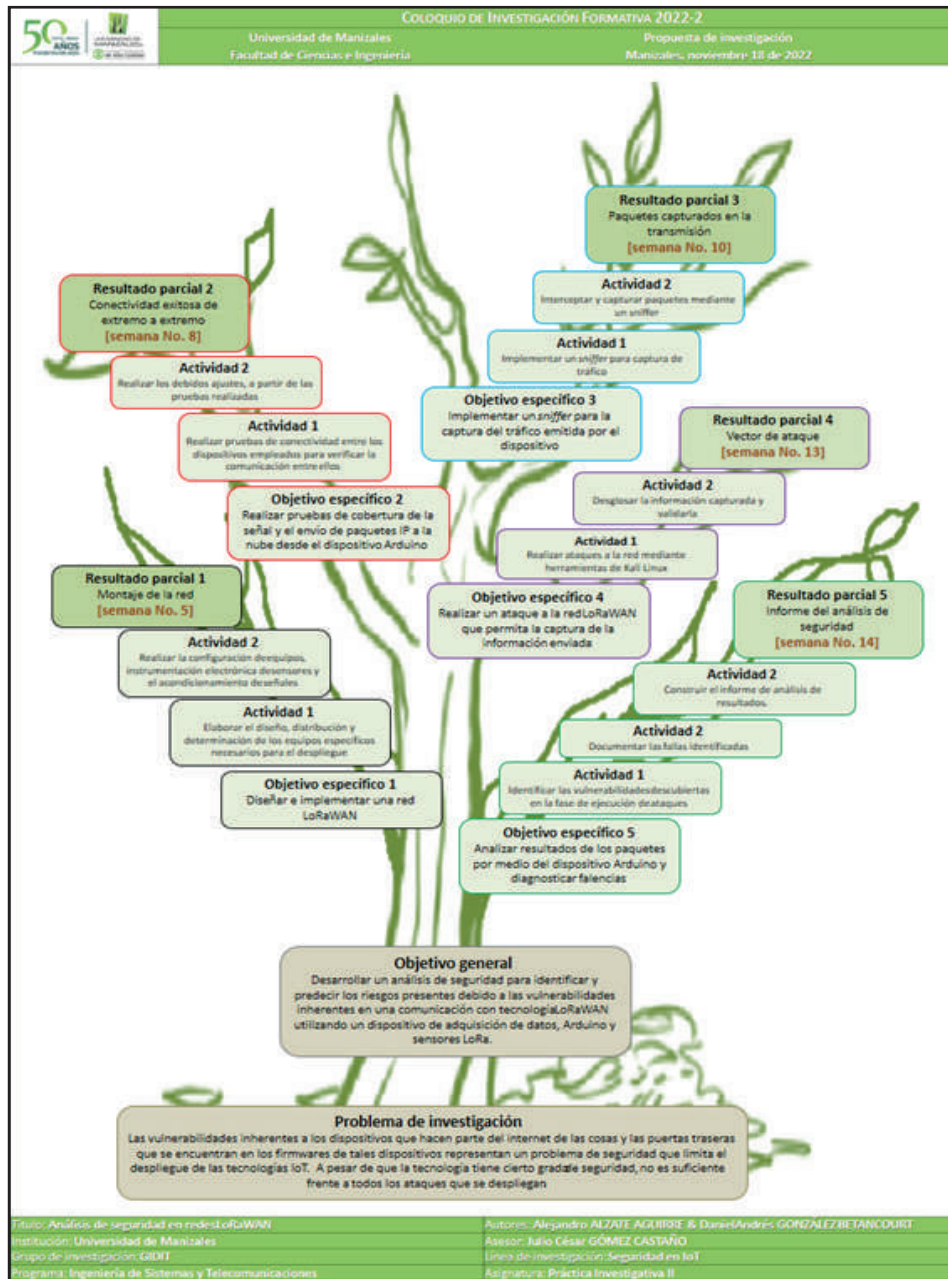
50 AÑOS | UNIVERSIDAD DE MANIZALES

COLOQUIO DE INVESTIGACIÓN FORMATIVA 2022-2

Universidad de Manizales
Facultad de Ciencias e Ingeniería

Propuesta de investigación
Manizales, noviembre 18 de 2022

Resultado parcial 3
Paquetes capturados en la transmisión
[semana No. 10]

Actividad 2
Interceptar y capturar paquetes mediante un sniffer

Actividad 1
Implementar un sniffer para captura de tráfico

Objetivo específico 3
Implementar un sniffer para la captura del tráfico emitida por el dispositivo

Resultado parcial 2
Conectividad exitosa de extremo a extremo
[semana No. 8]

Actividad 2
Realizar los debidos ajustes, a partir de las pruebas realizadas

Actividad 1
Realizar pruebas de conectividad entre los dispositivos empleados para verificar la comunicación entre ellos

Objetivo específico 2
Realizar pruebas de cobertura de la señal y el envío de paquetes IP a la nube desde el dispositivo Arduino

Resultado parcial 4
Vector de ataque
[semana No. 13]

Actividad 2
Desglosar la información capturada y validarla

Actividad 1
Realizar ataques a la red mediante herramientas de Kali Linux

Objetivo específico 4
Realizar un ataque a la redLoRaWAN que permita la captura de la información enviada

Resultado parcial 1
Montaje de la red
[semana No. 5]

Actividad 2
Realizar la configuración deequipos, instrumentación electrónica desensores y el acondicionamiento deseñales

Actividad 1
Elaborar el diseño, distribución y determinación de los equipos específicos necesarios para el despliegue

Objetivo especifico 1
Diseñar e implementar una red LoRaWAN

Resultado parcial 5
Informe del análisis de seguridad
[semana No. 14]

Actividad 2
Construir el informe de análisis de resultados.

Actividad 2
Documentar las fallas identificadas

Actividad 1
Identificar las vulnerabilidadesdescubiertas en la fase de ejecución deataques

Objetivo específico 5
Analizar resultados de los paquetes por medio del dispositivo Arduino y diagnosticar falencias

Objetivo general
Desarrollar un análisis de seguridad para identificar y predecir los riesgos presentes debido a las vulnerabilidades inherentes en una comunicación con tecnologíaLoRaWAN utilizando un dispositivo de adquisición de datos, Arduino y sensores LoRa.

Problema de investigación
Las vulnerabilidades inherentes a los dispositivos que hacen parte del internet de las cosas y las puertas traseras que se encuentran en los firmwares de tales dispositivos representan un problema de seguridad que limita el despliegue de las tecnologías IoT. A pesar de que la tecnología tiene cierto gradale seguridad, no es suficiente frente a todos los ataques que se despliegan

Título: Análisis de seguridad en redesLoRaWAN
Institución: Universidad de Manizales
Grupo de investigación: GIDIT
Programa: Ingeniería de Sistemas y Telecomunicaciones

Autores: Alejandro ALZATE AGUIRRE & DanielAndrés GONZALEZ BETANCOURT
Asesor: Julio César GÓMEZ CASTAÑO
Línea de investigación: Seguridad en IoT
Asignatura: Práctica Investigativa II